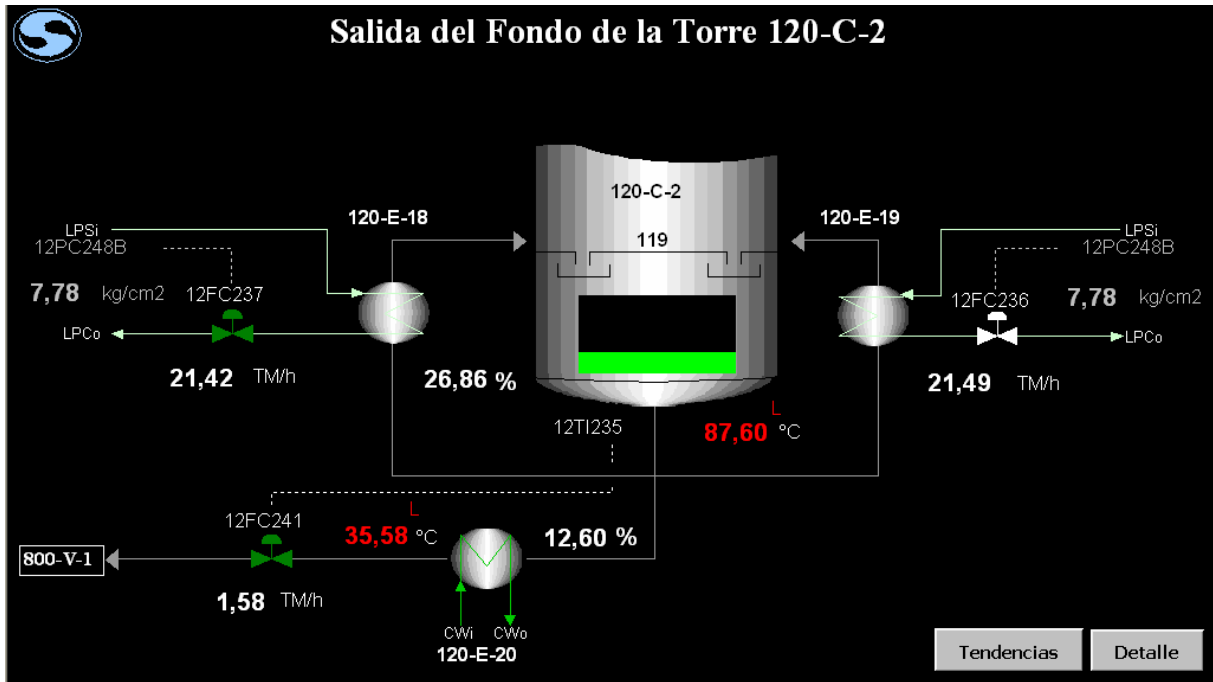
Salida del Fondo de la Torre 120-C-2

120-C-2

119

120-E-18

120-E-19

LPSi
12PC248B

7,78 kg/cm2

12FC237

LPCo

21,42 TM/h

26,86 %

LPSi
12PC248B

12FC236

7,78 kg/cm2

LPCo

21,49 TM/h

12TI235

L
87,60 °C

12FC241

L
35,58 °C

12,60 %

800-V-1

1,58 TM/h

CWi CWo
120-E-20

Tendencias

Detalle